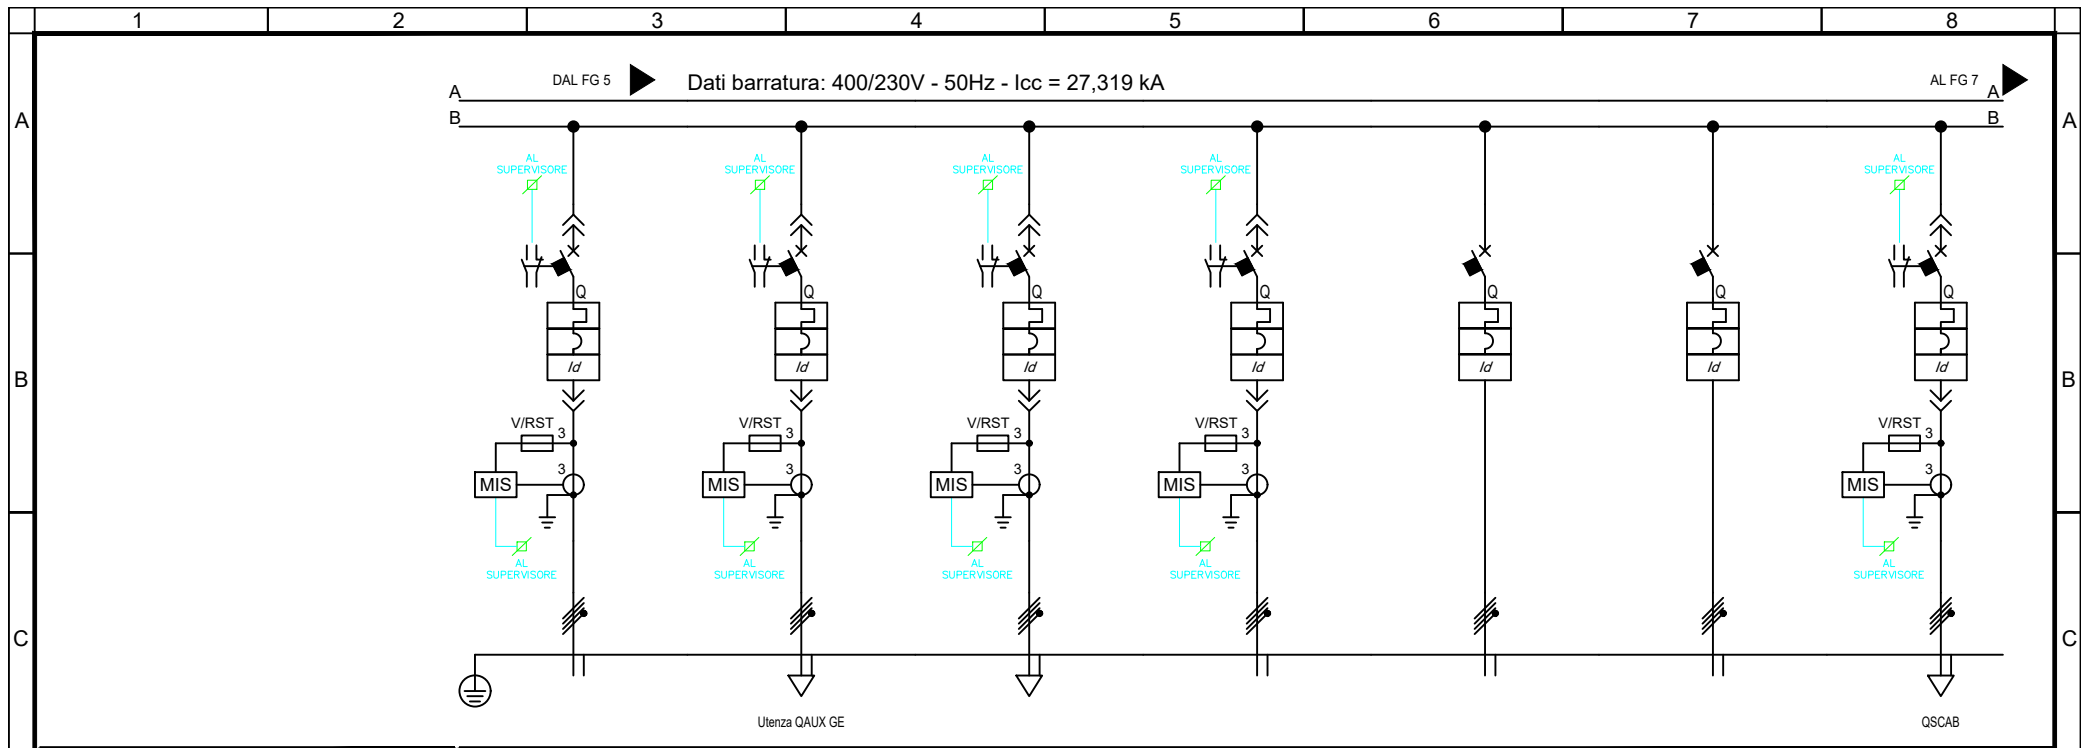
1 2 3 4 5 6 7 8

A B C

DAL FG 5

Dati barratura: 400/230V - 50Hz - Icc = 27,319 kA

AL FG 7

A
B

A
B

AL SUPERVISORE

AL SUPERVISORE

AL SUPERVISORE

AL SUPERVISORE

AL SUPERVISORE

Q Q Q Q Q Q Q

Id Id Id Id Id Id Id

V/RST 3
V/RST 3
V/RST 3
V/RST 3
V/RST 3

3 3 3 3 3

MIS MIS MIS MIS MIS

AL SUPERVISORE

AL SUPERVISORE

AL SUPERVISORE

AL SUPERVISORE

AL SUPERVISORE

Utenza QAUX GE

QSCAB

A B C